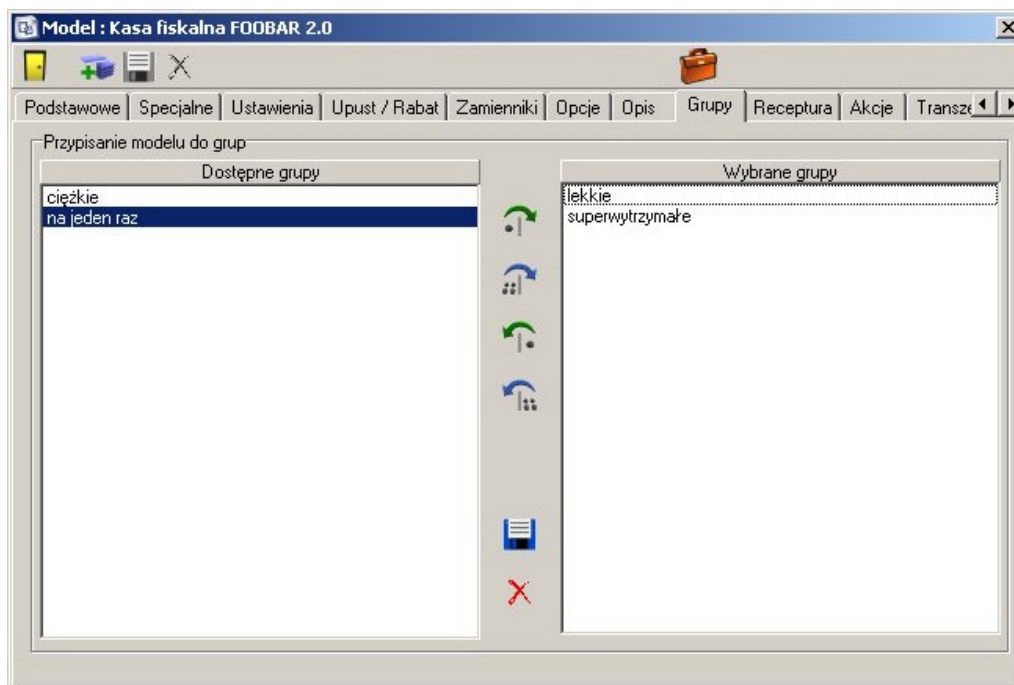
Model : Kasa fiskalna FOOBAR 2.0

Podstawowe | Specjalne | Ustawienia | Upust / Rabat | Zamienniki | Opcje | Opis | Grupy | Receptura | Akcje | Transz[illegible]

Przypisanie modelu do grup

| Dostępne grupy |
|---|
| ciężkie |
| na jeden raz |

| Wybrane grupy |
|---|
| lekkie |
| superwytrzymałe |